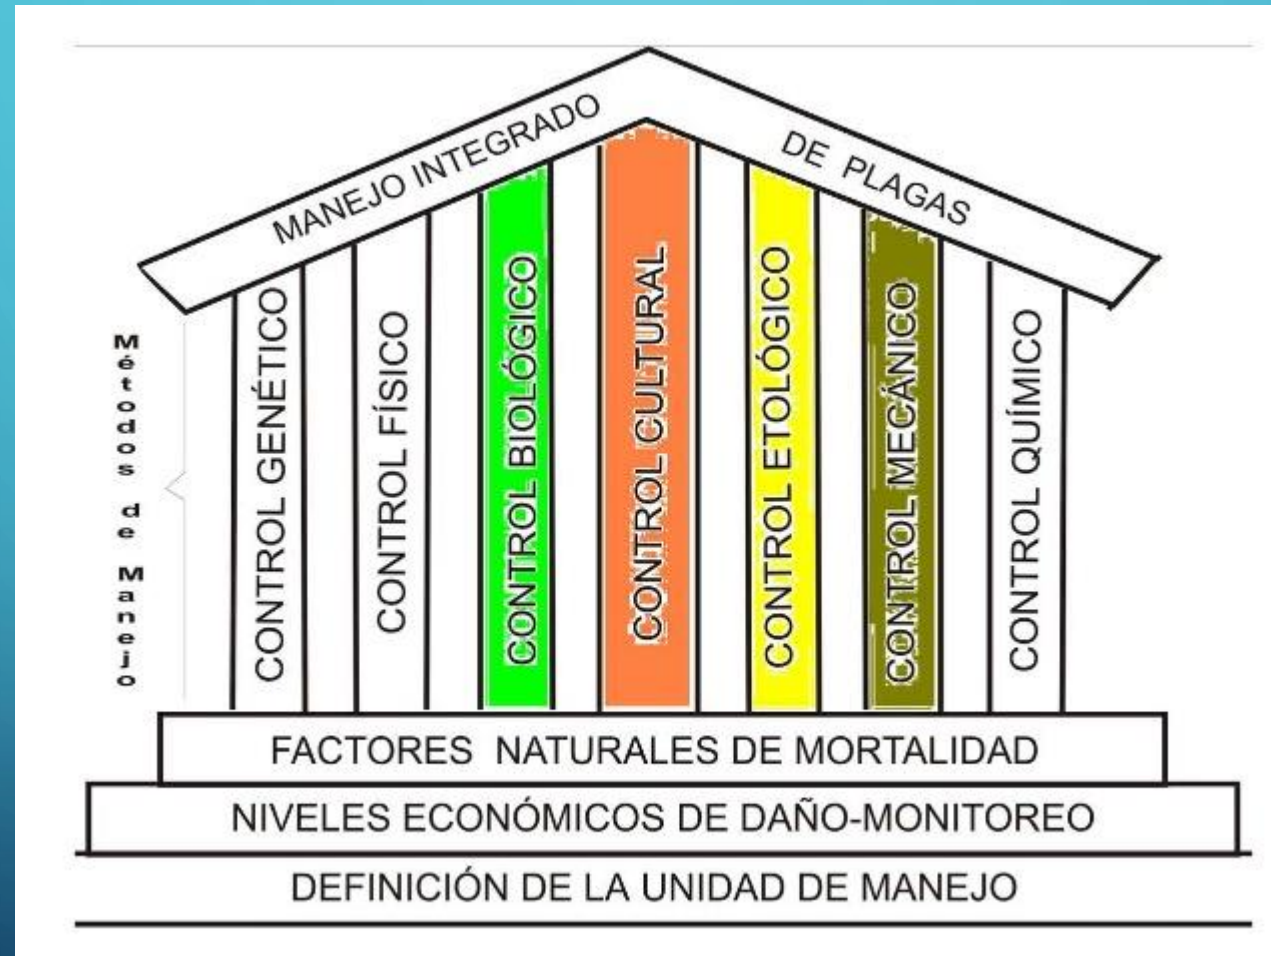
MANEJO INTEGRADO DE PLAGAS

Métodos de Manejo

CONTROL GENÉTICO

CONTROL FÍSICO

CONTROL BIOLÓGICO

CONTROL CULTURAL

CONTROL ETOLÓGICO

CONTROL MECÁNICO

CONTROL QUÍMICO

FACTORES NATURALES DE MORTALIDAD

NIVELES ECONÓMICOS DE DAÑO-MONITOREO

DEFINICIÓN DE LA UNIDAD DE MANEJO